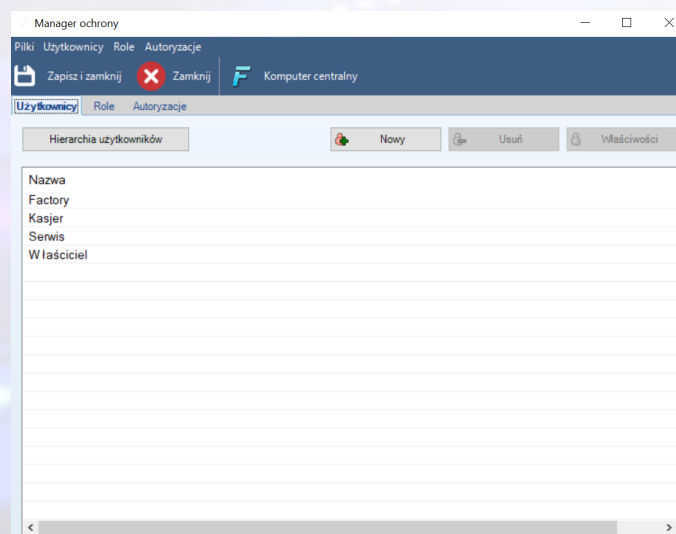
Manager ochrony

Pilki Użytkownicy Role Autoryzacje

Zapisz i zamknij Zamknij Komputer centralny

Użytkownicy Role Autoryzacje

Hierarchia użytkowników

Nowy Usuń Właściwości

Nazwa
Factory
Kasjer
Serwis
Właściciel